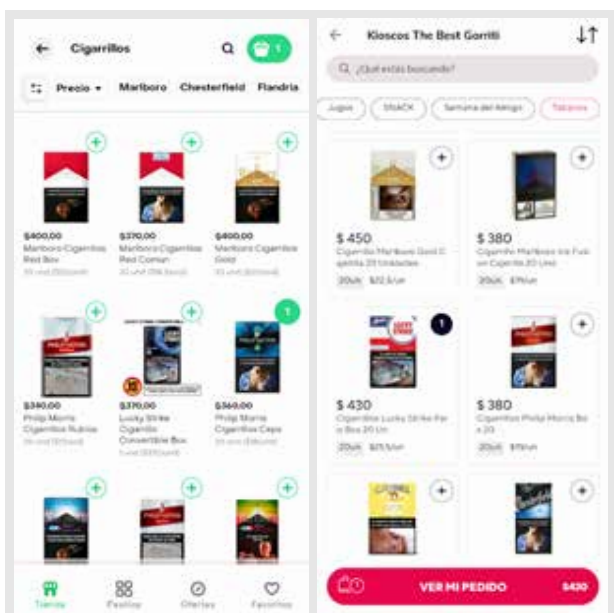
Cigarrillos

1

Precio ▾ Marlboro Chesterfield Flandria

$400,00
Marlboro Cigarrillos Red Box
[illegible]

$370,00
Marlboro Cigarrillos Red Común
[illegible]

$400,00
Marlboro Cigarrillos Gold
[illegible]

$340,00
Philip Morris Cigarrillos Rubios
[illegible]

$370,00
Lucky Strike Cigarrillo Convertible Box
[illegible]

1

$360,00
Philip Morris Cigarrillos Caps
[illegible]

Tiendas Pedidos Ofertas Favoritos

Kioscos The Best Gorriti

¿Qué estás buscando?

Jugos SNACK Semana del Amigo Tabaco

$ 450
Cigarrillo Marlboro Gold C igarrillo 20 Unidades
20uk $22,5/un

$ 380
Cigarrillo Marlboro Ice Fus ion Cigarrillo 20 Uni
20uk $19/un

1

$ 430
Cigarrillo Lucky Strike Re d Box 20 Un
20uk $21,5/un

$ 380
Cigarrillo Philip Morris Bo x 20
20uk $19/un

VER MI PEDIDO $430